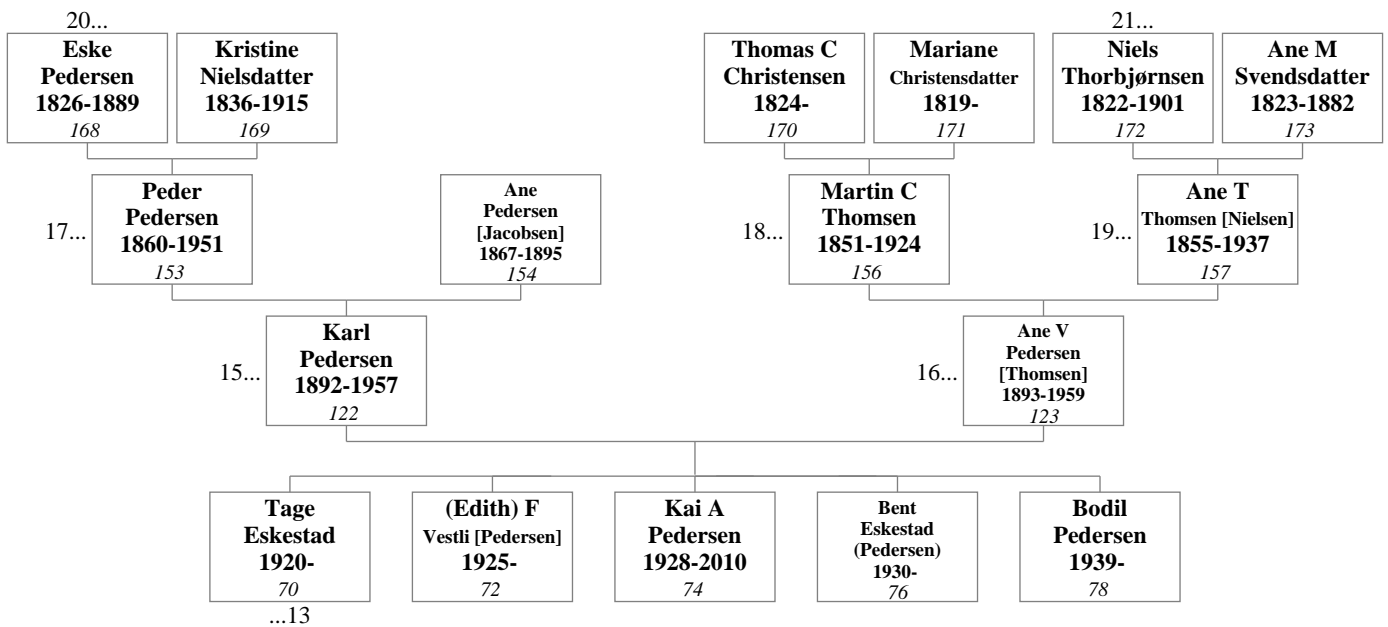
20...

**Eske Pedersen 1826-1889** *168*

**Kristine Nielsdatter 1836-1915** *169*

**Thomas C Christensen 1824-** *170*

**Mariane Christensdatter 1819-** *171*

21...

**Niels Thorbjørnsen 1822-1901** *172*

**Ane M Svendsdatter 1823-1882** *173*

17... **Peder Pedersen 1860-1951** *153*

**Ane Pedersen [Jacobsen] 1867-1895** *154*

18... **Martin C Thomsen 1851-1924** *156*

19... **Ane T Thomsen [Nielsen] 1855-1937** *157*

15... **Karl Pedersen 1892-1957** *122*

16... **Ane V Pedersen [Thomsen] 1893-1959** *123*

**Tage Eskestad 1920-** *70*
...13

**(Edith) F Vestli [Pedersen] 1925-** *72*

**Kai A Pedersen 1928-2010** *74*

**Bent Eskestad (Pedersen) 1930-** *76*

**Bodil Pedersen 1939-** *78*